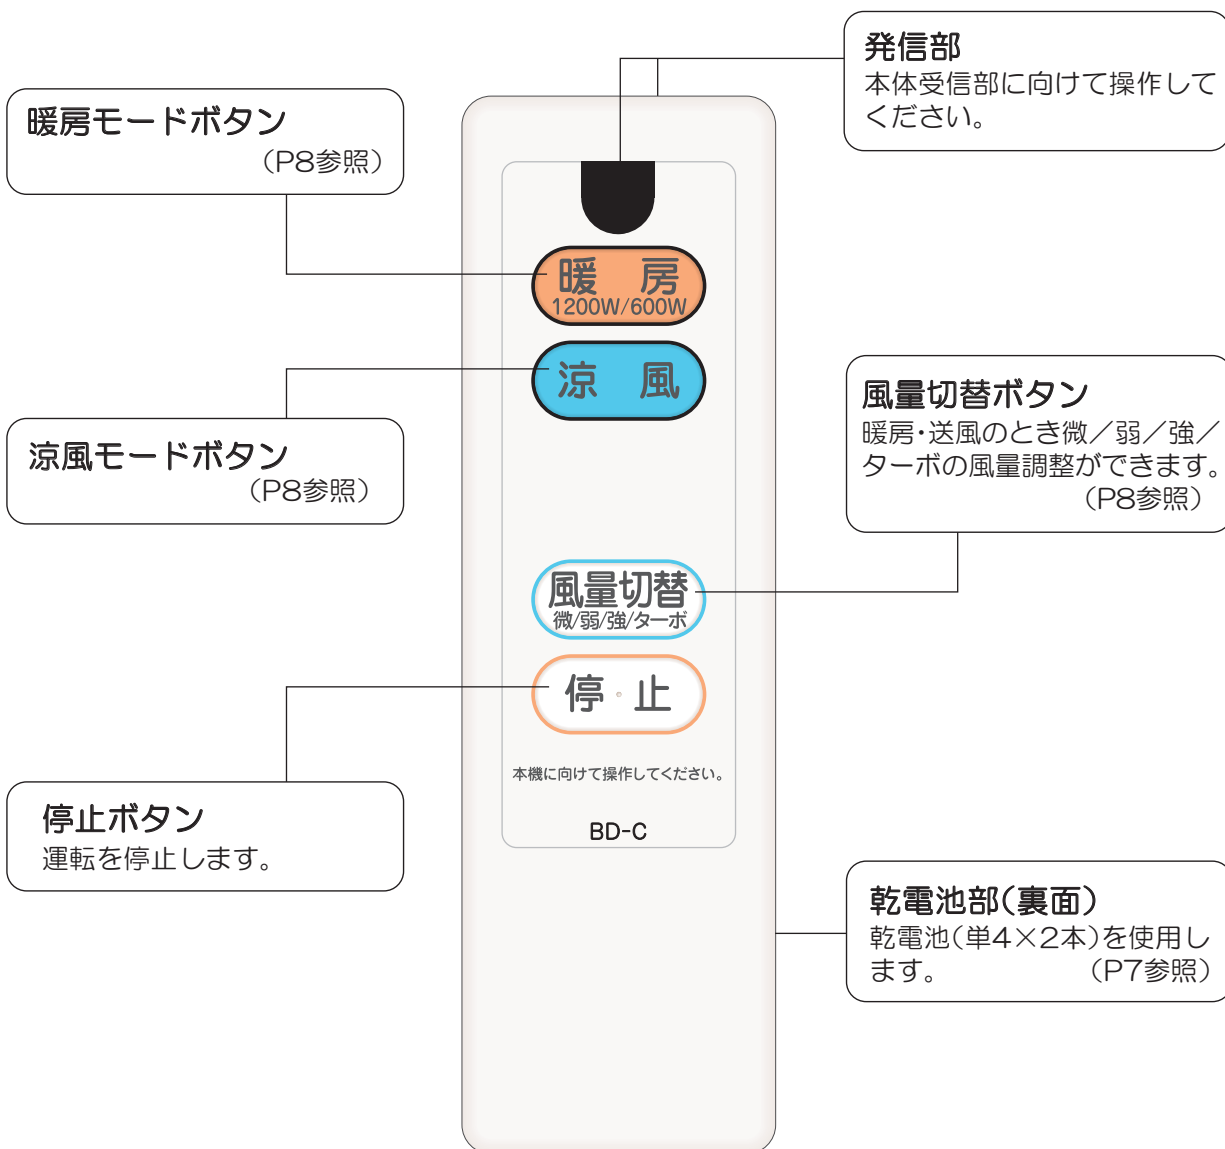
発信部
本体受信部に向けて操作してください。

暖房モードボタン
（P8参照）

暖　房
1200W/600W

涼　風

涼風モードボタン
（P8参照）

風量切替ボタン
暖房・送風のとき微／弱／強／ターボの風量調整ができます。
（P8参照）

風量切替
微/弱/強/ターボ

停・止

停止ボタン
運転を停止します。

本機に向けて操作してください。

BD-C

乾電池部（裏面）
乾電池（単4×2本）を使用します。（P7参照）